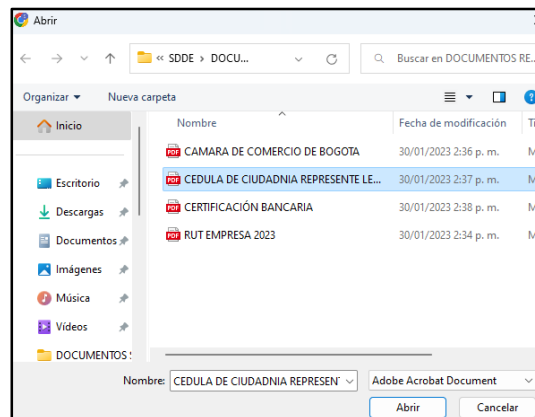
Abrir

« SDDE › DOCU...

Buscar en DOCUMENTOS RE...

Organizar ▾

Nueva carpeta

Inicio

Escritorio

Descargas

Documentos

Imágenes

Música

Vídeos

DOCUMENTOS

| Nombre | Fecha de modificación | Ti |
|---|---|---|
| CAMARA DE COMERCIO DE BOGOTA | 30/01/2023 2:36 p. m. | M |
| CEDULA DE CIUDADNIA REPRESENTE LE... | 30/01/2023 2:37 p. m. | M |
| CERTIFICACIÓN BANCARIA | 30/01/2023 2:38 p. m. | M |
| RUT EMPRESA 2023 | 30/01/2023 2:34 p. m. | M |

Nombre: CEDULA DE CIUDADNIA REPRESEN

Adobe Acrobat Document

Abrir

Cancelar